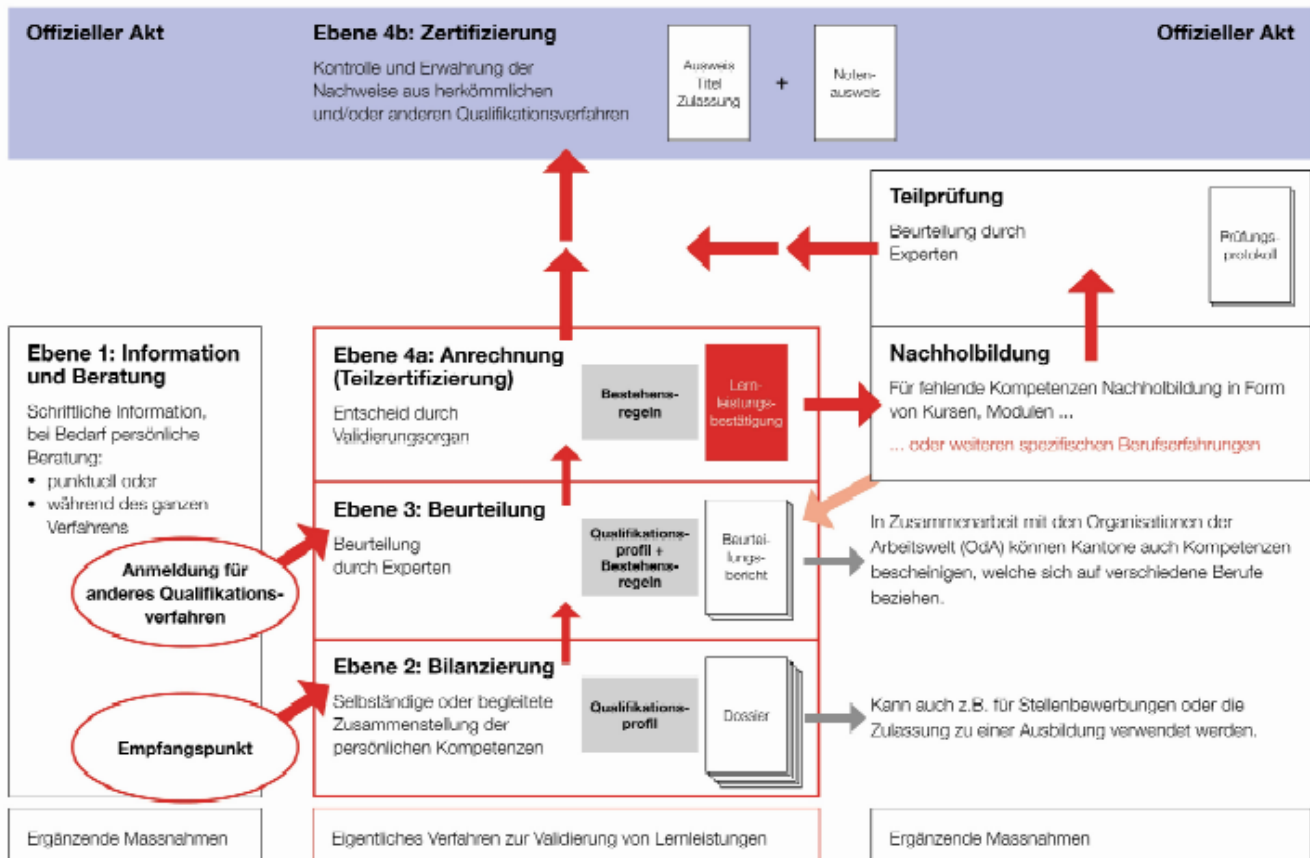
Offizieller Akt

Ebene 4b: Zertifizierung

Kontrolle und Erwahrung der Nachweise aus herkömmlichen und/oder anderen Qualifikationsverfahren

Ausweis Titel Zulassung

+

Notenausweis

Offizieller Akt

Teilprüfung

Beurteilung durch Experten

Prüfungsprotokoll

Ebene 1: Information und Beratung

Schriftliche Information, bei Bedarf persönliche Beratung:

- punktuell oder
- während des ganzen Verfahrens

Ebene 4a: Anrechnung (Teilzertifizierung)

Entscheid durch Validierungsorgan

Bestehensregeln

Lernleistungsbestätigung

Nachholbildung

Für fehlende Kompetenzen Nachholbildung in Form von Kursen, Modulen ...

... oder weiteren spezifischen Berufserfahrungen

Ebene 3: Beurteilung

Beurteilung durch Experten

Qualifikationsprofil + Bestehensregeln

Beurteilungsbericht

In Zusammenarbeit mit den Organisationen der Arbeitswelt (OdA) können Kantone auch Kompetenzen bescheinigen, welche sich auf verschiedene Berufe beziehen.

Anmeldung für anderes Qualifikationsverfahren

Ebene 2: Bilanzierung

Selbständige oder begleitete Zusammenstellung der persönlichen Kompetenzen

Qualifikationsprofil

Dossier

Kann auch z.B. für Stellenbewerbungen oder die Zulassung zu einer Ausbildung verwendet werden.

Empfangspunkt

Ergänzende Massnahmen

Eigentliches Verfahren zur Validierung von Lernleistungen

Ergänzende Massnahmen